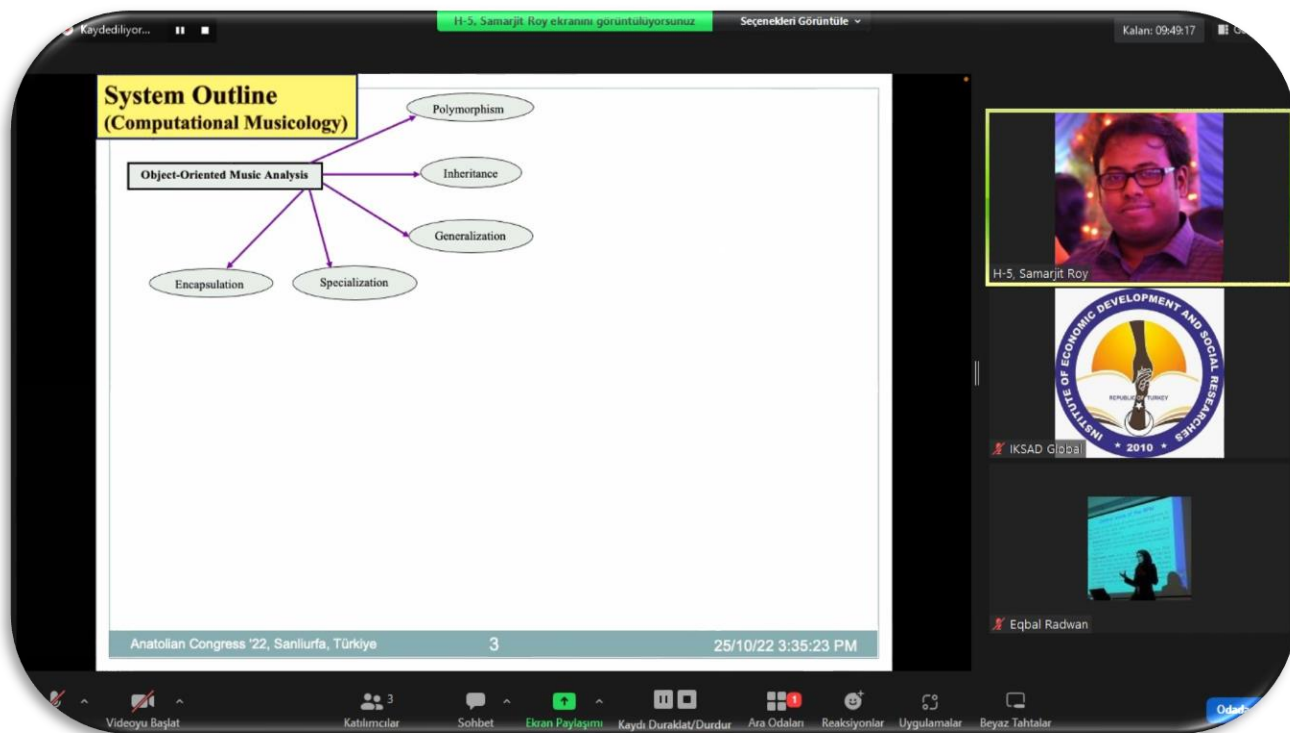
Kaydediliyor...

H-5, Samarjit Roy ekranını görüntülüyorsunuz

Seçenekleri Görüntüle

Kalan: 09:49:17

System Outline
(Computational Musicology)

Polymorphism

Object-Oriented Music Analysis

Inheritance

Generalization

Encapsulation

Specialization

Anatolian Congress '22, Sanliurfa, Türkiye

3

25/10/22 3:35:23 PM

H-5, Samarjit Roy

INSTITUTE OF ECONOMIC DEVELOPMENT AND SOCIAL RESEARCHES

REPUBLIC OF TURKEY

2010

IKSAD Global

Eqbal Radwan

Videoyu Başlat

3

Katılımcılar

Sohbet

Ekran Paylaşımı

Kaydı Duraklat/Durdur

1

Ara Odaları

Reaksiyonlar

Uygulamalar

Beyaz Tahtalar

Odad